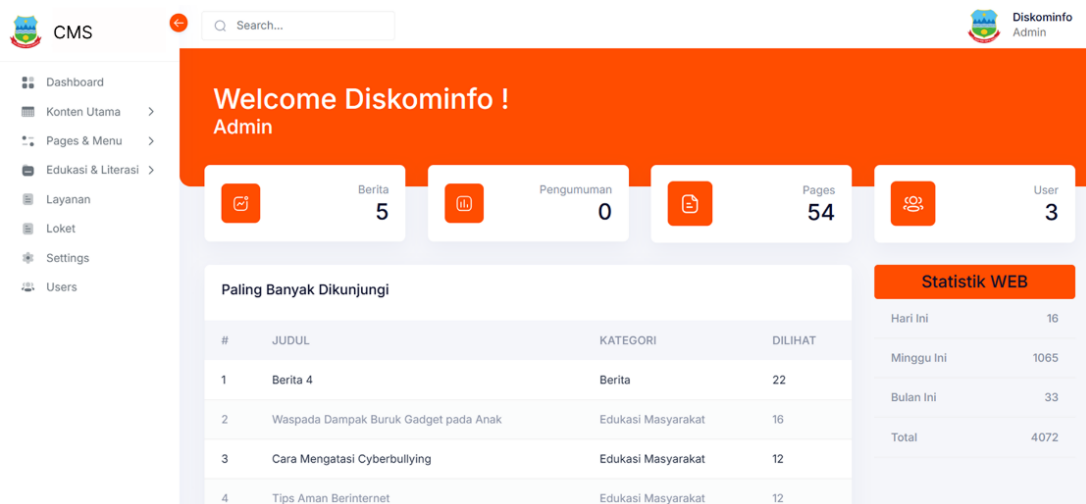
CMS

Search...

Diskominfo
Admin

Dashboard
Konten Utama
Pages & Menu
Edukasi & Literasi
Layanan
Loket
Settings
Users

Welcome Diskominfo !
Admin

Berita
5

Pengumuman
0

Pages
54

User
3

Paling Banyak Dikunjungi

| # | JUDUL | KATEGORI | DILIHAT |
|---|---|---|---|
| 1 | Berita 4 | Berita | 22 |
| 2 | Waspada Dampak Buruk Gadget pada Anak | Edukasi Masyarakat | 16 |
| 3 | Cara Mengatasi Cyberbullying | Edukasi Masyarakat | 12 |
| 4 | Tips Aman Berinternet | Edukasi Masyarakat | 12 |

Statistik WEB

| | |
|---|---|
| Hari Ini | 16 |
| Minggu Ini | 1065 |
| Bulan Ini | 33 |
| Total | 4072 |